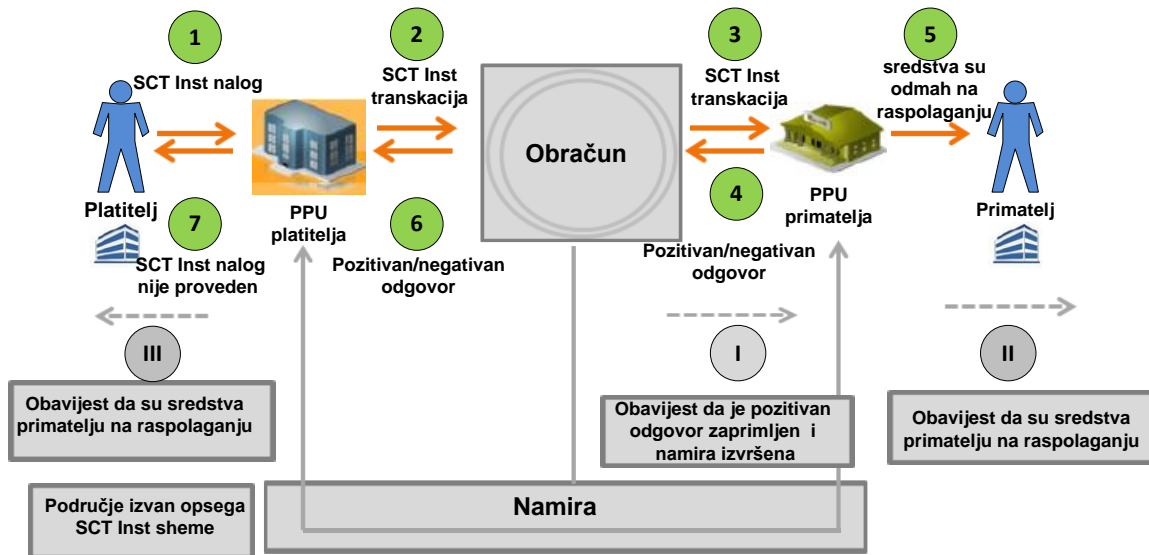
1

SCT Inst nalog

2

SCT Inst transkacija

3

SCT Inst transkacija

5

sredstva su odmah na raspolaganju

Obračun

Platitelj

7

PPU platitelja

6

4

PPU primatelja

Primatelj

SCT Inst nalog nije proveden

Pozitivan/negativan odgovor

Pozitivan/negativan odgovor

III

I

II

Obavijest da su sredstva primatelju na raspolaganju

Obavijest da je pozitivan odgovor zaprimljen i namira izvršena

Obavijest da su sredstva primatelju na raspolaganju

Područje izvan opsega SCT Inst sheme

Namira